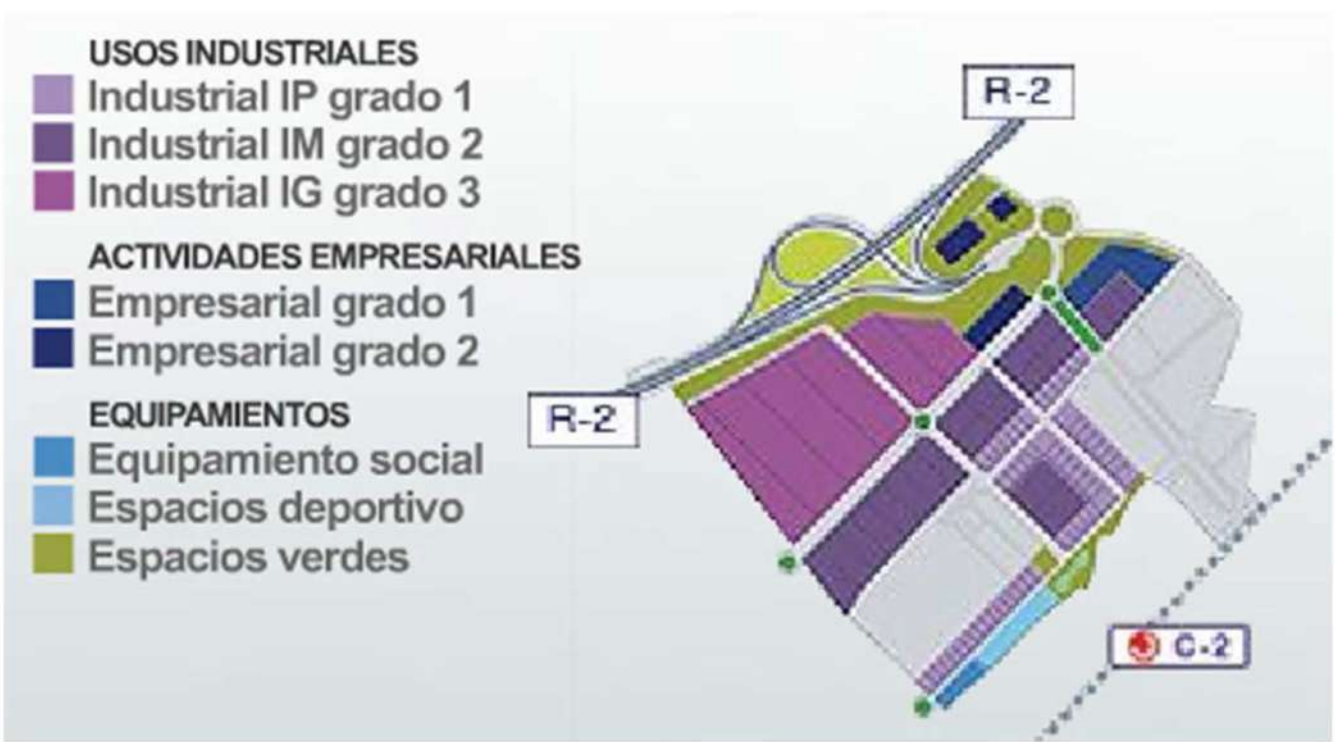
USOS INDUSTRIALES
Industrial IP grado 1
Industrial IM grado 2
Industrial IG grado 3

ACTIVIDADES EMPRESARIALES
Empresarial grado 1
Empresarial grado 2

EQUIPAMIENTOS
Equipamiento social
Espacios deportivo
Espacios verdes

R-2

R-2

C-2